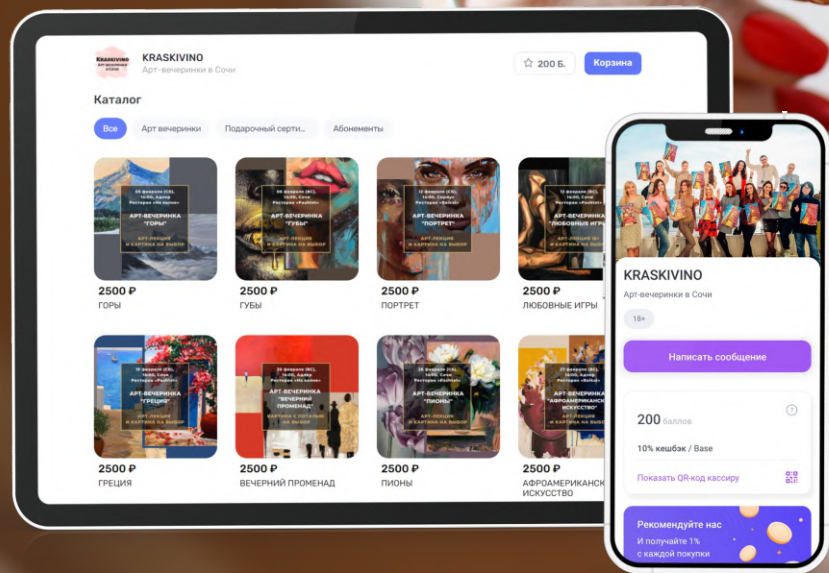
KRASKIVINO
Арт-вечеринки в Сочи

☆ 200 Б.

Корзина

Каталог

Все

Арт вечеринки

Подарочный серти...

Абонементы

АРТ-ВЕЧЕРИНКА "ГОРЫ"

2500 ₽
ГОРЫ

АРТ-ВЕЧЕРИНКА "ГУБЫ"

2500 ₽
ГУБЫ

АРТ-ВЕЧЕРИНКА "ПОРТРЕТ"

2500 ₽
ПОРТРЕТ

АРТ-ВЕЧЕРИНКА "ЛЮБОВНЫЕ ИГРЫ"

2500 ₽
ЛЮБОВНЫЕ ИГРЫ

АРТ-ВЕЧЕРИНКА "ГРЕЦИЯ"

2500 ₽
ГРЕЦИЯ

АРТ-ВЕЧЕРИНКА "ВЕЧЕРНИЙ ПРОМЕНАД"

2500 ₽
ВЕЧЕРНИЙ ПРОМЕНАД

АРТ-ВЕЧЕРИНКА "ПИОНЫ"

2500 ₽
ПИОНЫ

АРТ-ВЕЧЕРИНКА "АФРОАМЕРИКАНСКОЕ ИСКУССТВО"

2500 ₽
АФРОАМЕРИКАНСКОЕ ИСКУССТВО

KRASKIVINO
Арт-вечеринки в Сочи

18+

Написать сообщение

200 баллов

10% кешбэк / Base

Показать QR-код кассиру

Рекомендуйте нас
И получайте 1% с каждой покупки